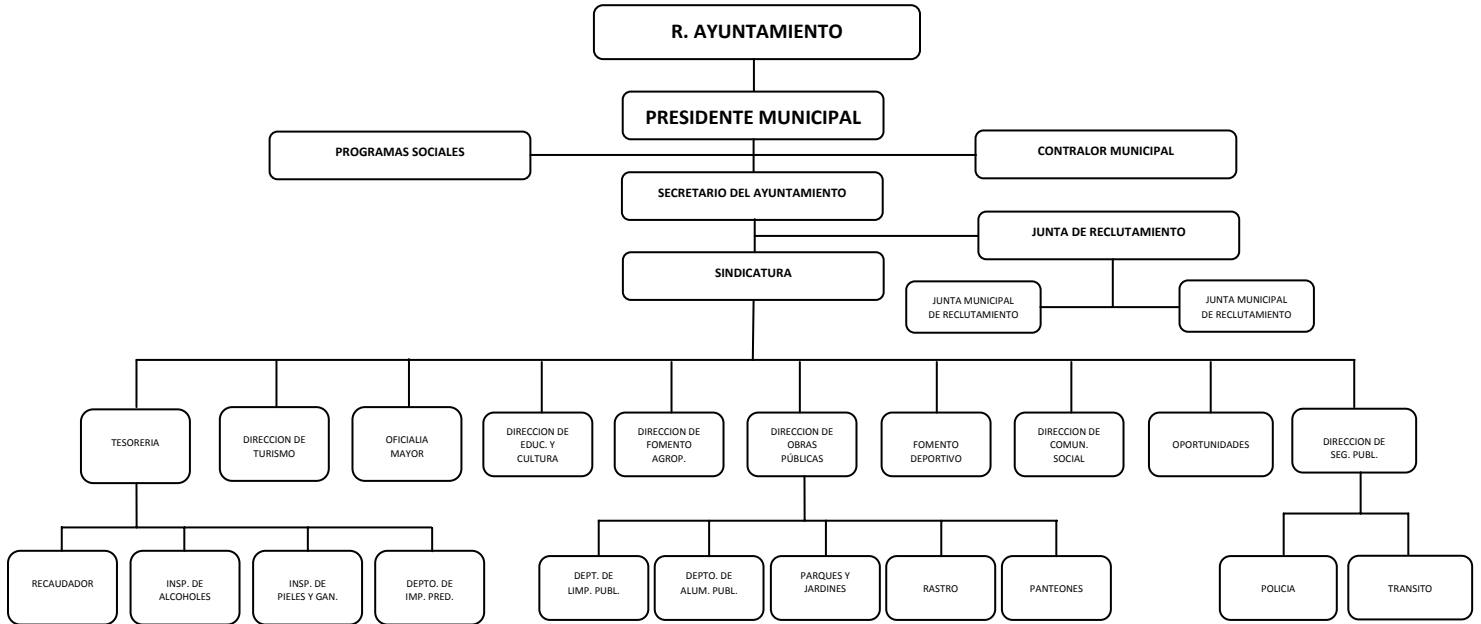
R. AYUNTAMIENTO

PRESIDENTE MUNICIPAL

PROGRAMAS SOCIALES

CONTRALOR MUNICIPAL

SECRETARIO DEL AYUNTAMIENTO

JUNTA DE RECLUTAMIENTO

SINDICATURA

JUNTA MUNICIPAL DE RECLUTAMIENTO

JUNTA MUNICIPAL DE RECLUTAMIENTO

TESORERIA

DIRECCION DE TURISMO

OFICIALIA MAYOR

DIRECCION DE EDUC. Y CULTURA

DIRECCION DE FOMENTO AGROP.

DIRECCION DE OBRAS PÚBLICAS

FOMENTO DEPORTIVO

DIRECCION DE COMUN. SOCIAL

OPORTUNIDADES

DIRECCION DE SEG. PUBL.

RECAUDADOR

INSP. DE ALCOHOLES

INSP. DE PIELES Y GAN.

DEPTO. DE IMP. PRED.

DEPT. DE LIMP. PUBL.

DEPTO. DE ALUM. PUBL.

PARQUES Y JARDINES

RASTRO

PANTEONES

POLICIA

TRANSITO